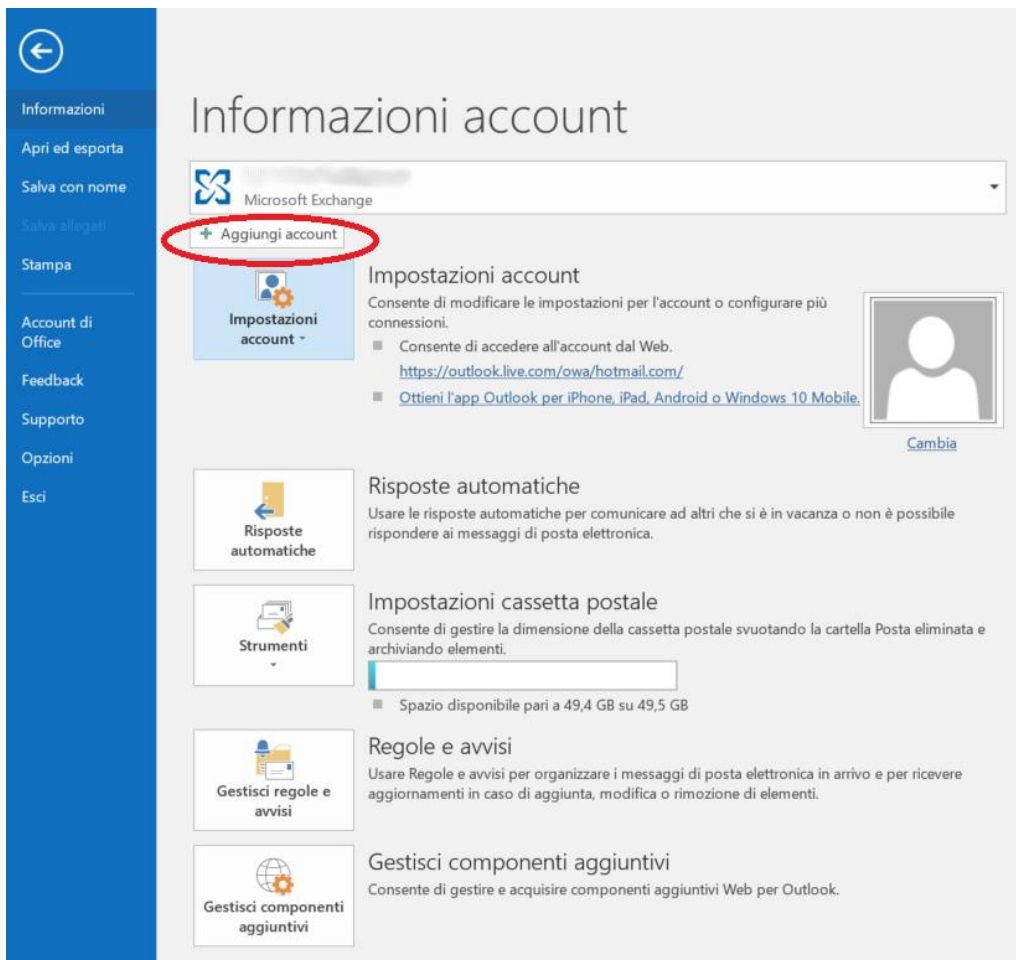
Informazioni
Apri ed esporta
Salva con nome
Salva allegati
Stampa
Account di Office
Feedback
Supporto
Opzioni
Esci

Informazioni account

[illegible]
Microsoft Exchange

+ Aggiungi account

Impostazioni account

Impostazioni account
Consente di modificare le impostazioni per l'account o configurare più connessioni.
Consente di accedere all'account dal Web.
https://outlook.live.com/owa/hotmail.com/
Ottieni l'app Outlook per iPhone, iPad, Android o Windows 10 Mobile.

Cambia

Risposte automatiche

Risposte automatiche
Usare le risposte automatiche per comunicare ad altri che si è in vacanza o non è possibile rispondere ai messaggi di posta elettronica.

Strumenti

Impostazioni cassetta postale
Consente di gestire la dimensione della cassetta postale svuotando la cartella Posta eliminata e archiviando elementi.
Spazio disponibile pari a 49,4 GB su 49,5 GB

Gestisci regole e avvisi

Regole e avvisi
Usare Regole e avvisi per organizzare i messaggi di posta elettronica in arrivo e per ricevere aggiornamenti in caso di aggiunta, modifica o rimozione di elementi.

Gestisci componenti aggiuntivi

Gestisci componenti aggiuntivi
Consente di gestire e acquisire componenti aggiuntivi Web per Outlook.